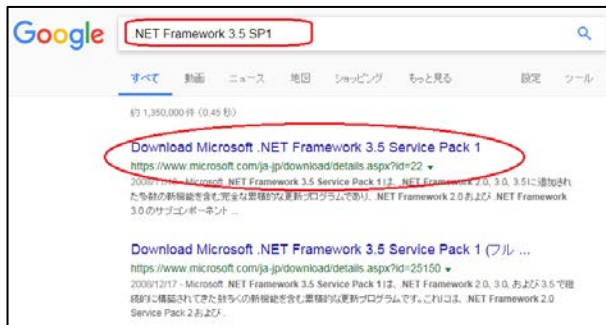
Google

.NET Framework 3.5 SP1

すべて 動画 ニュース 地図 ショッピング もっと見る 設定 ツール

約 1,350,000 件 (0.45 秒)

Download Microsoft .NET Framework 3.5 Service Pack 1
https://www.microsoft.com/ja-jp/download/details.aspx?id=22
2008/11/18 - Microsoft .NET Framework 3.5 Service Pack 1 は、.NET Framework 2.0, 3.0, 3.5 に追加された多数の新機能を含む完全な累積的な更新プログラムであり、.NET Framework 2.0 および .NET Framework 3.0 のサブコンポーネント ...

Download Microsoft .NET Framework 3.5 Service Pack 1 (フル ...
https://www.microsoft.com/ja-jp/download/details.aspx?id=25150
2008/12/17 - Microsoft .NET Framework 3.5 Service Pack 1 は、.NET Framework 2.0, 3.0, および 3.5 で継続的に構築されてきた数多くの新機能を含む累積的な更新プログラムです。これには、.NET Framework 2.0 Service Pack 2 および ...